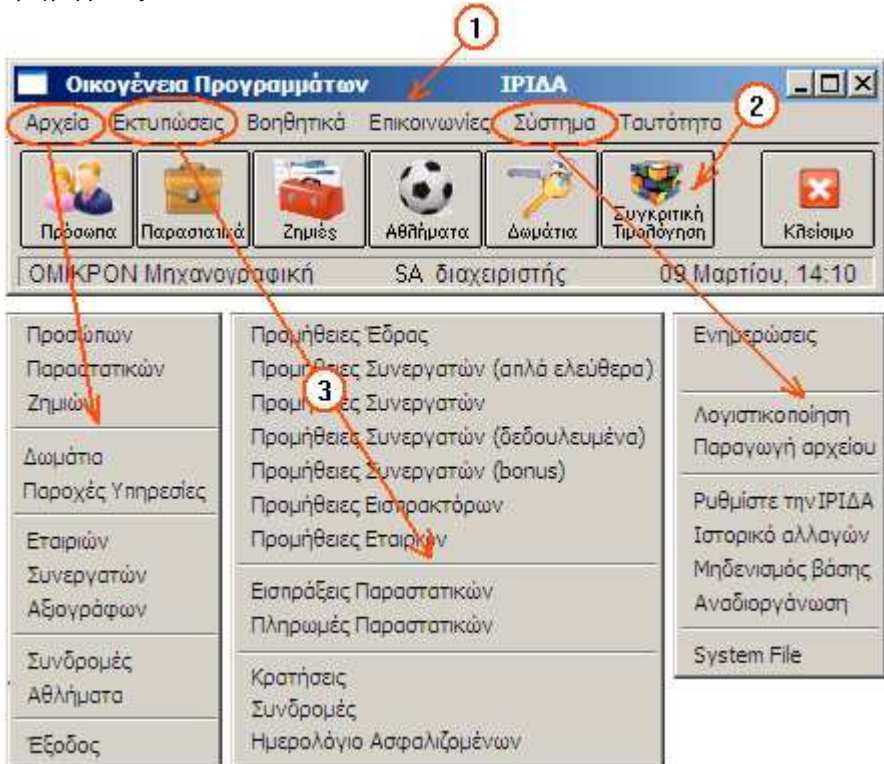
1

Οικογένεια Προγραμμάτων ΙΡΙΔΑ

Αρχεία Εκτυπώσεις Βοηθητικά Επικοινωνίες Σύστημα Ταυτότητα

2

Πρόσωπα Παραστατικά Ζημιές Αθλήματα Δωμάτια Συγκριτική Τιμολόγηση Κλείσιμο

ΟΜΙΚΡΟΝ Μηχανογραφική SA διαχειριστής 09 Μαρτίου, 14:10

Προσώπων
Παραστατικών
Ζημιών

Δωμάτια
Παροχές Υπηρεσίες

Εταιριών
Συνεργατών
Αξιογράφων

Συνδρομές
Αθλήματα

Έξοδος

Προμήθειες Έδρας
Προμήθειες Συνεργατών (απλά ελεύθερα)
Προμήθειες Συνεργατών
Προμήθειες Συνεργατών (δεδουλευμένα)
Προμήθειες Συνεργατών (bonus)
Προμήθειες Εισπρακτόρων
Προμήθειες Εταιριών

3

Εισπράξεις Παραστατικών
Πληρωμές Παραστατικών

Κρατήσεις
Συνδρομές
Ημερολόγιο Ασφαλιζομένων

Ενημερώσεις

Λογιστικοποίηση
Παραγωγή αρχείου

Ρυθμίστε την ΙΡΙΔΑ
Ιστορικό αλλαγών
Μηδενισμός βάσης
Αναδιοργάνωση

System File